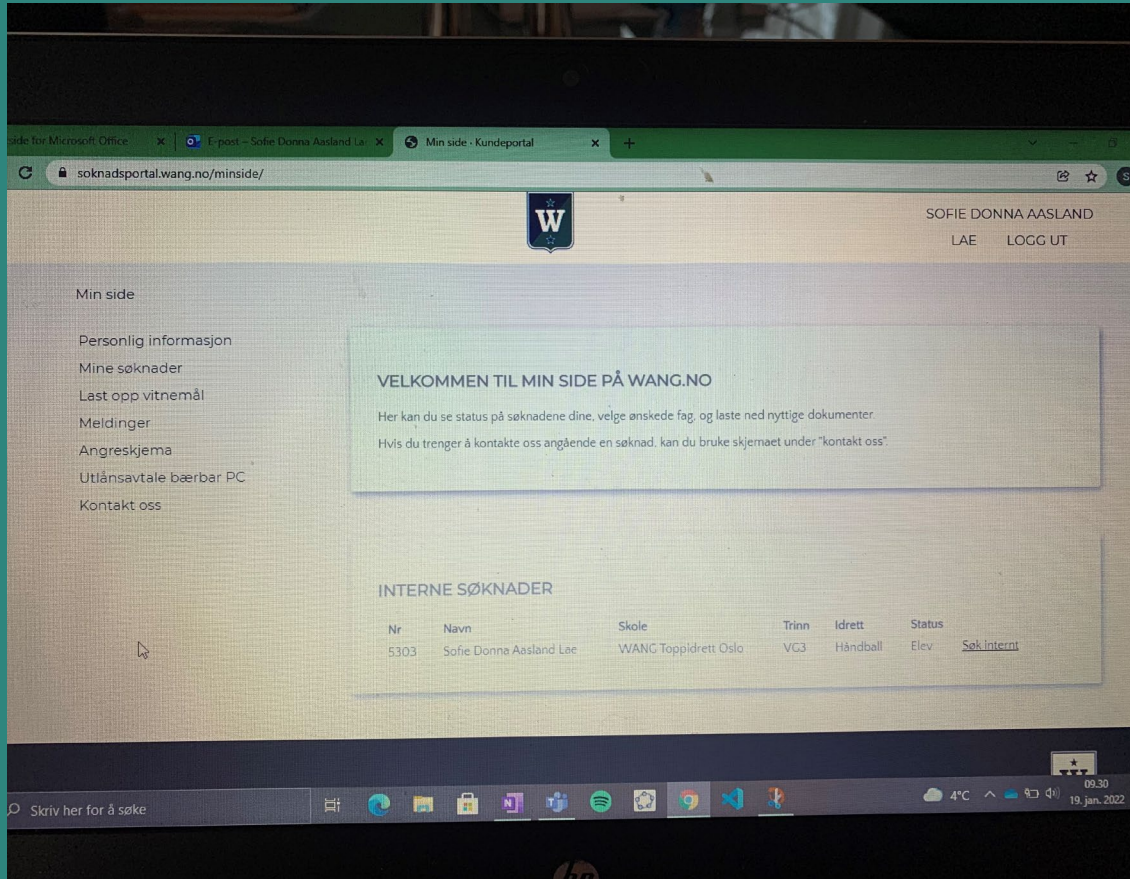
side for Microsoft Office
E-post – Sofie Donna Aasland La
Min side - Kundeportal
soknadsportal.wang.no/minside/

W

SOFIE DONNA AASLAND LAE
LOGG UT

Min side

Personlig informasjon
Mine søknader
Last opp vitnemål
Meldinger
Angreskjema
Utlånsavtale bærbar PC
Kontakt oss

VELKOMMEN TIL MIN SIDE PÅ WANG.NO

Her kan du se status på søknadene dine, velge ønskede fag, og laste ned nyttige dokumenter.

Hvis du trenger å kontakte oss angående en søknad, kan du bruke skjemaet under "kontakt oss".

INTERNE SØKNADER

| Nr | Navn | Skole | Trinn | Idrett | Status | |
|---|---|---|---|---|---|---|
| 5303 | Sofie Donna Aasland Lae | WANG Toppidrett Oslo | VG3 | Håndball | Elev | Søk internt |

Skriv her for å søke
4°C
09.30
19. jan. 2022